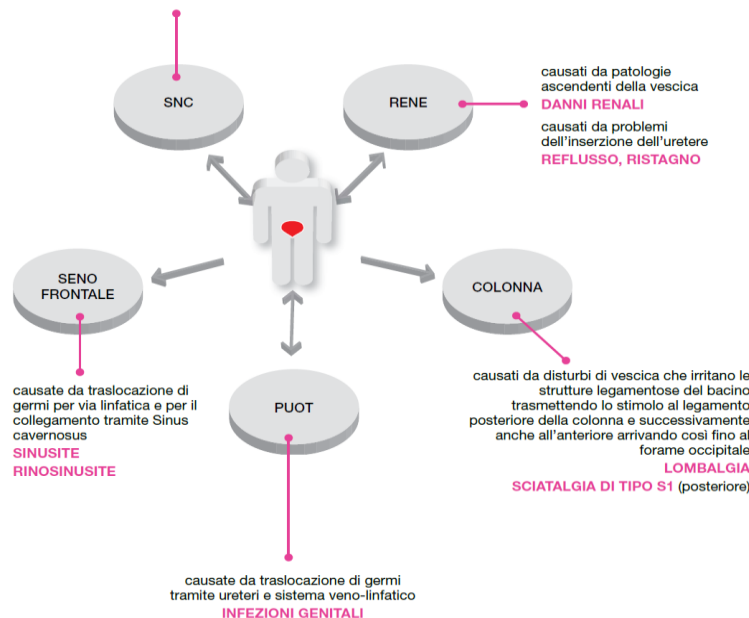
SNC

RENE

causati da patologie ascendenti della vescica
DANNI RENALI
causati da problemi dell'inserzione dell'uretere
REFLUSSO, RISTAGNO

SENO FRONTALE

causate da traslocazione di germi per via linfatica e per il collegamento tramite Sinus cavernosus
SINUSITE
RINOSINUSITE

COLONNA

causati da disturbi di vescica che irritano le strutture legamentose del bacino trasmettendo lo stimolo al legamento posteriore della colonna e successivamente anche all'anteriore arrivando così fino al forame occipitale
LOMBALGIA
SCIATALGIA DI TIPO S1 (posteriore)

PUOT

causate da traslocazione di germi tramite ureteri e sistema veno-linfatico
INFEZIONI GENITALI